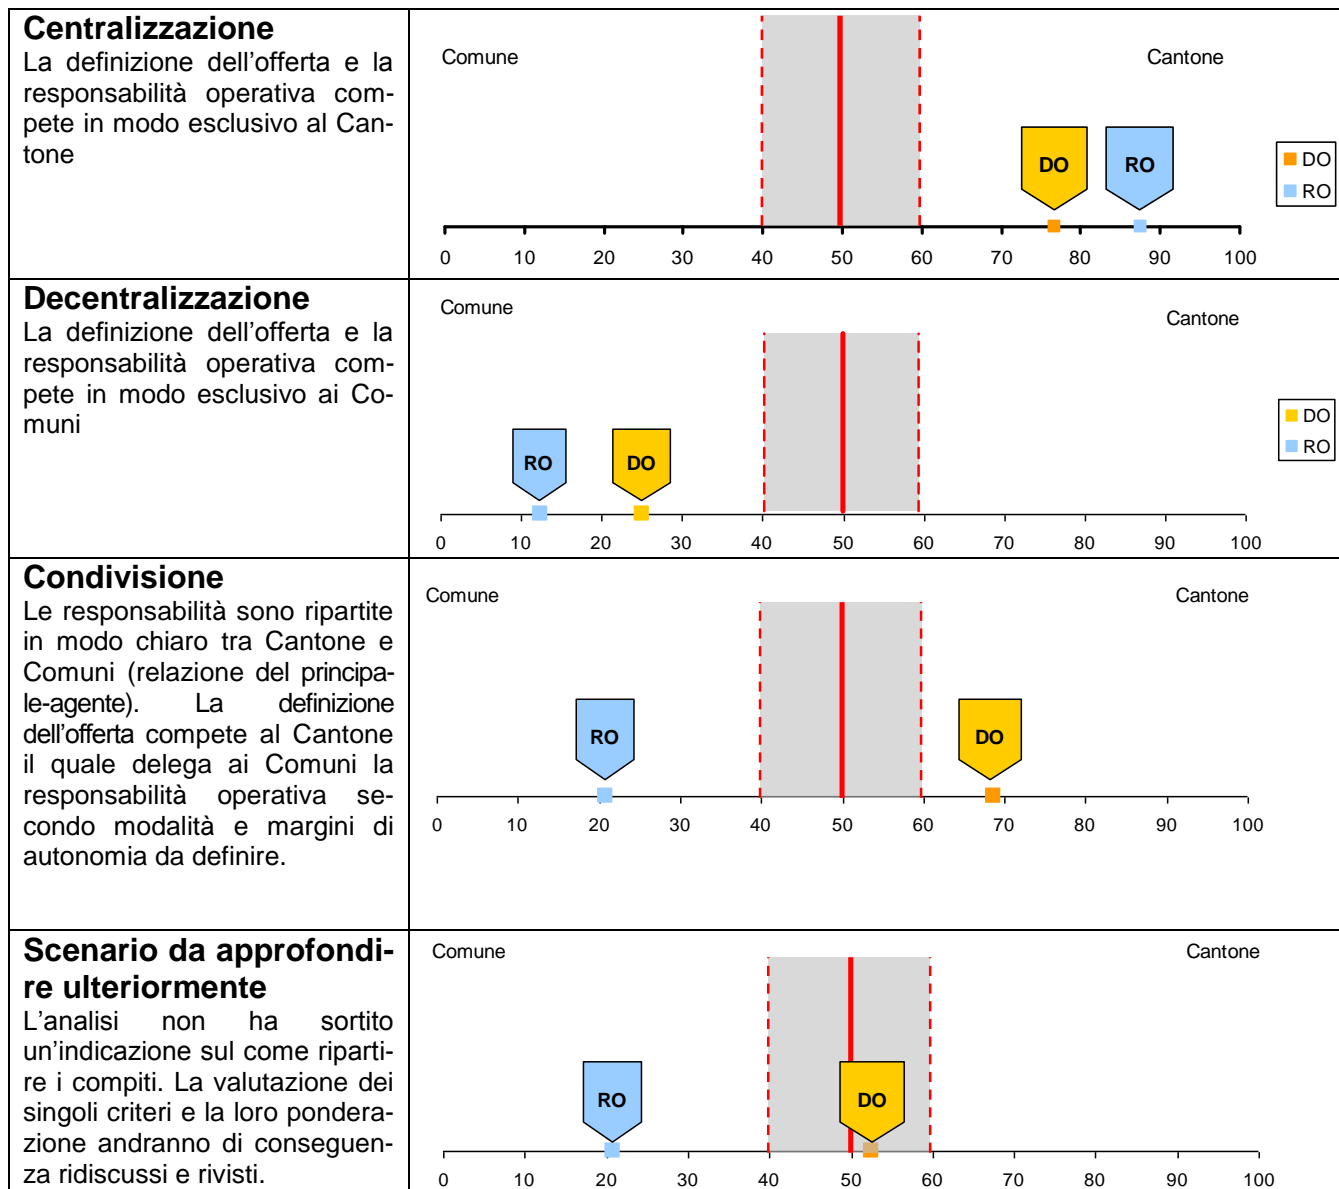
| | |
|---|---|
| **Centralizzazione** La definizione dell'offerta e la responsabilità operativa compete in modo esclusivo al Cantone | Comune Cantone DO RO DO RO 0 10 20 30 40 50 60 70 80 90 100 |
| **Decentralizzazione** La definizione dell'offerta e la responsabilità operativa compete in modo esclusivo ai Comuni | Comune Cantone DO RO RO DO 0 10 20 30 40 50 60 70 80 90 100 |
| **Condivisione** Le responsabilità sono ripartite in modo chiaro tra Cantone e Comuni (relazione del principale-agente). La definizione dell'offerta compete al Cantone il quale delega ai Comuni la responsabilità operativa secondo modalità e margini di autonomia da definire. | Comune Cantone RO DO 0 10 20 30 40 50 60 70 80 90 100 |
| **Scenario da approfondire ulteriormente** L'analisi non ha sortito un'indicazione sul come ripartire i compiti. La valutazione dei singoli criteri e la loro ponderazione andranno di conseguenza ridiscussi e rivisti. | Comune Cantone RO DO 0 10 20 30 40 50 60 70 80 90 100 |